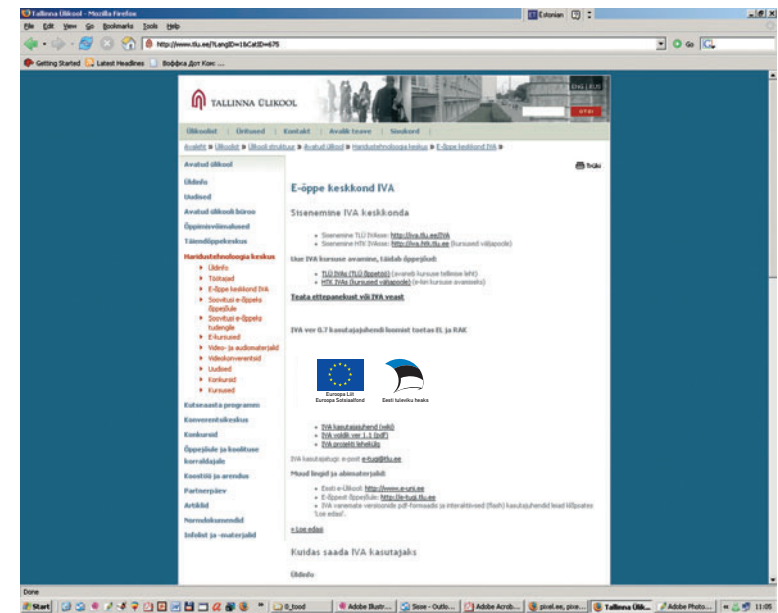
Tallinna Ülikool - Mozilla Firefox
Estonian
File Edit View Go Bookmarks Tools Help
http://www.tlu.ee/?LangID=1&CatID=675
Go
Getting Started Latest Headlines Воффка Дот Кокс ...

TALLINNA ÜLIKOOL
ENG RUS
OTSI
Ülikoolist Üritused Kontakt Avalik teave Sisukord
Avaleht » Ülikoolist » Ülikooli struktuur » Avatud ülikool » Haridustehnoloogia keskus » E-õppe keskkond IVA »

Avatud ülikool
Üldinfo
Uudised
Avatud ülikooli büroo
Õppimisvõimalused
Täiendõppekeskus
Haridustehnoloogia keskus
Üldinfo
Töötajad
E-õppe keskkond IVA
Soovitusi e-õppeks õppejõule
Soovitusi e-õppeks tudengile
E-kursused
Video- ja audiomaterjalid
Videokonverentsid
Uudised
Konkursid
Kursused
Kutseaasta programm
Konverentsikeskus
Konkursid
Õppejõule ja koolituse korraldajale
Koostöö ja arendus
Partnerpäev
Artiklid
Normdokumendid
Infolint ja -materjalid

Trüki

E-õppe keskkond IVA
Sisenemine IVA keskkonda
Sisenemine TLÜ IVAsse: http://iva.tlu.ee/IVA
Sisenemine HTK IVAsse: http://iva.htk.tlu.ee (kursused väljaspoole)
Uue IVA kursuse avamine, täidab õppejõud:
TLÜ IVAs (TLÜ õppetöö) (avaneb kursuse tellimise leht)
HTK IVAs (kursused väljapoole) (e-kiri kursuse avamiseks)
Teata ettepanekust või IVA veast

IVA ver 0.7 kasutajajuhendi loomist toetas EL ja RAK

Euroopa Liit Euroopa Sotsiaalfond
Eesti tuleviku heaks

IVA kasutajajuhend (wiki)
IVA voldik ver 1.1 (pdf)
IVA projekti leheküllg
IVA kasutajatugi: e-post e-tugi@tlu.ee
Muud lingid ja abimaterjalid:
Eesti e-Ülikool: http://www.e-uni.ee
E-õppest õppejõule: http://le-tugi.tlu.ee
IVA varemate versioonide pdf-formaadis ja interaktiivsed (flash) kasutajajuhendid leiad lõpuosas 'Loe edasi'.
» Loe edasi
Kuidas saada IVA kasutajaks
Üldinfo

Done
Start 0_tood Adobe Illustr... Sisse - Outlo... Adobe Acrob... pixel.ee, pixe... Tallinna Ülik... Adobe Photo... 11:05